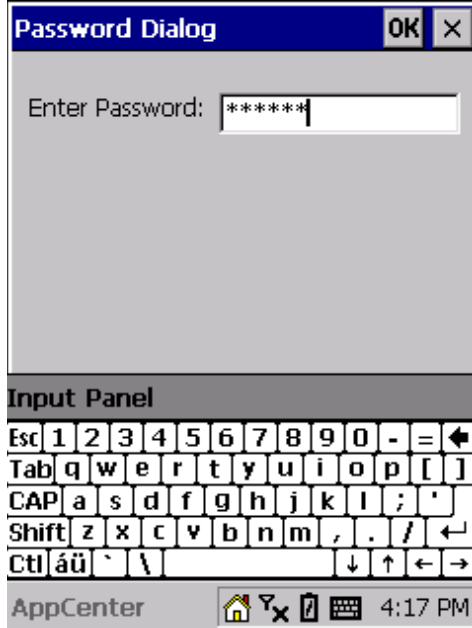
Password Dialog OK ×

Enter Password: ******

Input Panel

Esc 1 2 3 4 5 6 7 8 9 0 - = ←
Tab q w e r t y u i o p [ ]
CAP a s d f g h j k l ; '
Shift z x c v b n m , . / ↵
Ctl áü ` \ ↓ ↑ ← →

AppCenter 4:17 PM